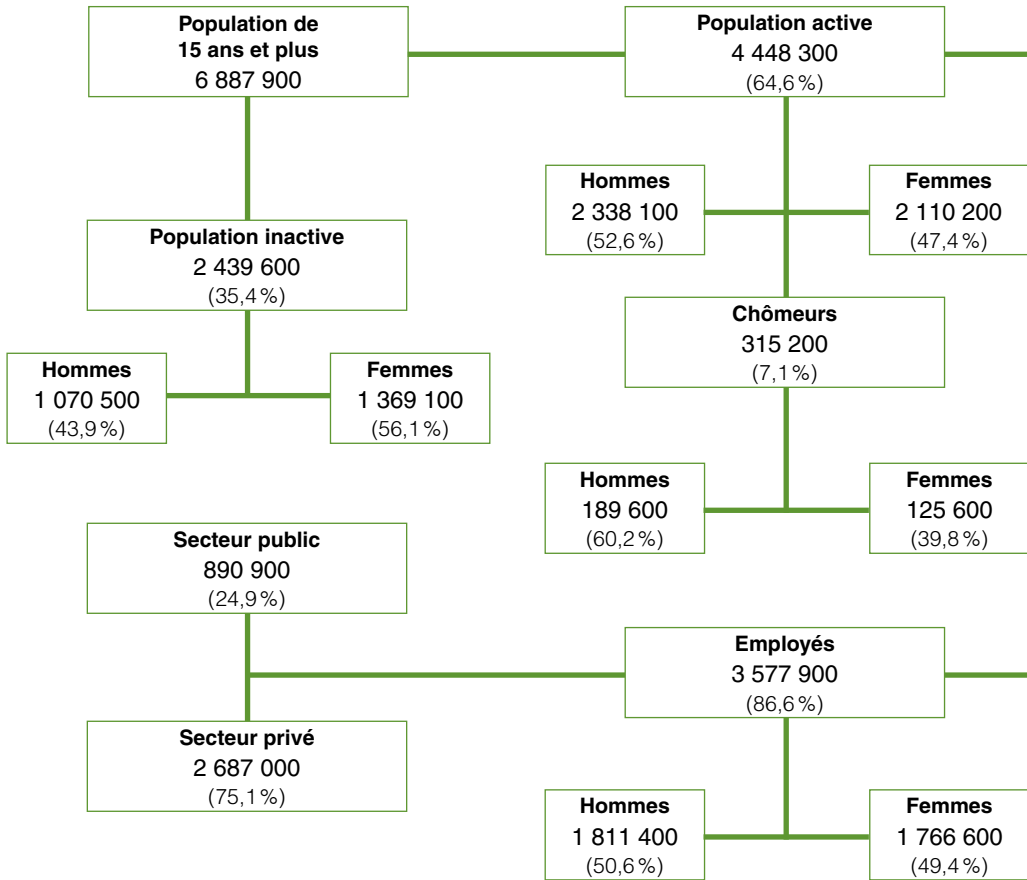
**Population de 15 ans et plus**
6 887 900

**Population active**
4 448 300
(64,6 %)

**Hommes**
2 338 100
(52,6 %)

**Femmes**
2 110 200
(47,4 %)

**Population inactive**
2 439 600
(35,4 %)

**Chômeurs**
315 200
(7,1 %)

**Hommes**
1 070 500
(43,9 %)

**Femmes**
1 369 100
(56,1 %)

**Hommes**
189 600
(60,2 %)

**Femmes**
125 600
(39,8 %)

**Secteur public**
890 900
(24,9 %)

**Employés**
3 577 900
(86,6 %)

**Secteur privé**
2 687 000
(75,1 %)

**Hommes**
1 811 400
(50,6 %)

**Femmes**
1 766 600
(49,4 %)